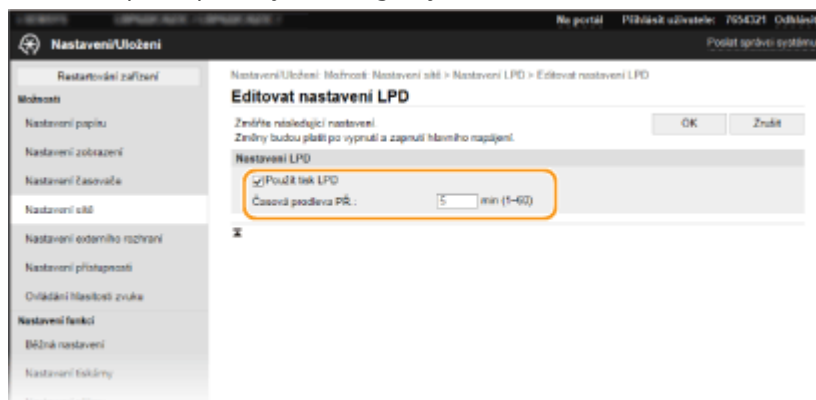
Na portál Přihlásit uživatele: 7654321 Odhlásit

Nastavení/Uložení

Poslat správci systému

Restartování zařízení

Možnosti

Nastavení papíru

Nastavení zobrazení

Nastavení časovače

Nastavení sítě

Nastavení externího rozhraní

Nastavení přístupnosti

Ovládání hlasitosti zvuku

Nastavení funkcí

Běžná nastavení

Nastavení tiskárny

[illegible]

Nastavení/Uložení: Možnosti: Nastavení sítě > Nastavení LPD > Editovat nastavení LPD

Editovat nastavení LPD

Změňte následující nastavení.
Změny budou platit po vypnutí a zapnutí hlavního napájení.

OK

Zrušit

Nastavení LPD

Použít tisk LPD

Časová prodleva PŘ.: 5 min (1–60)